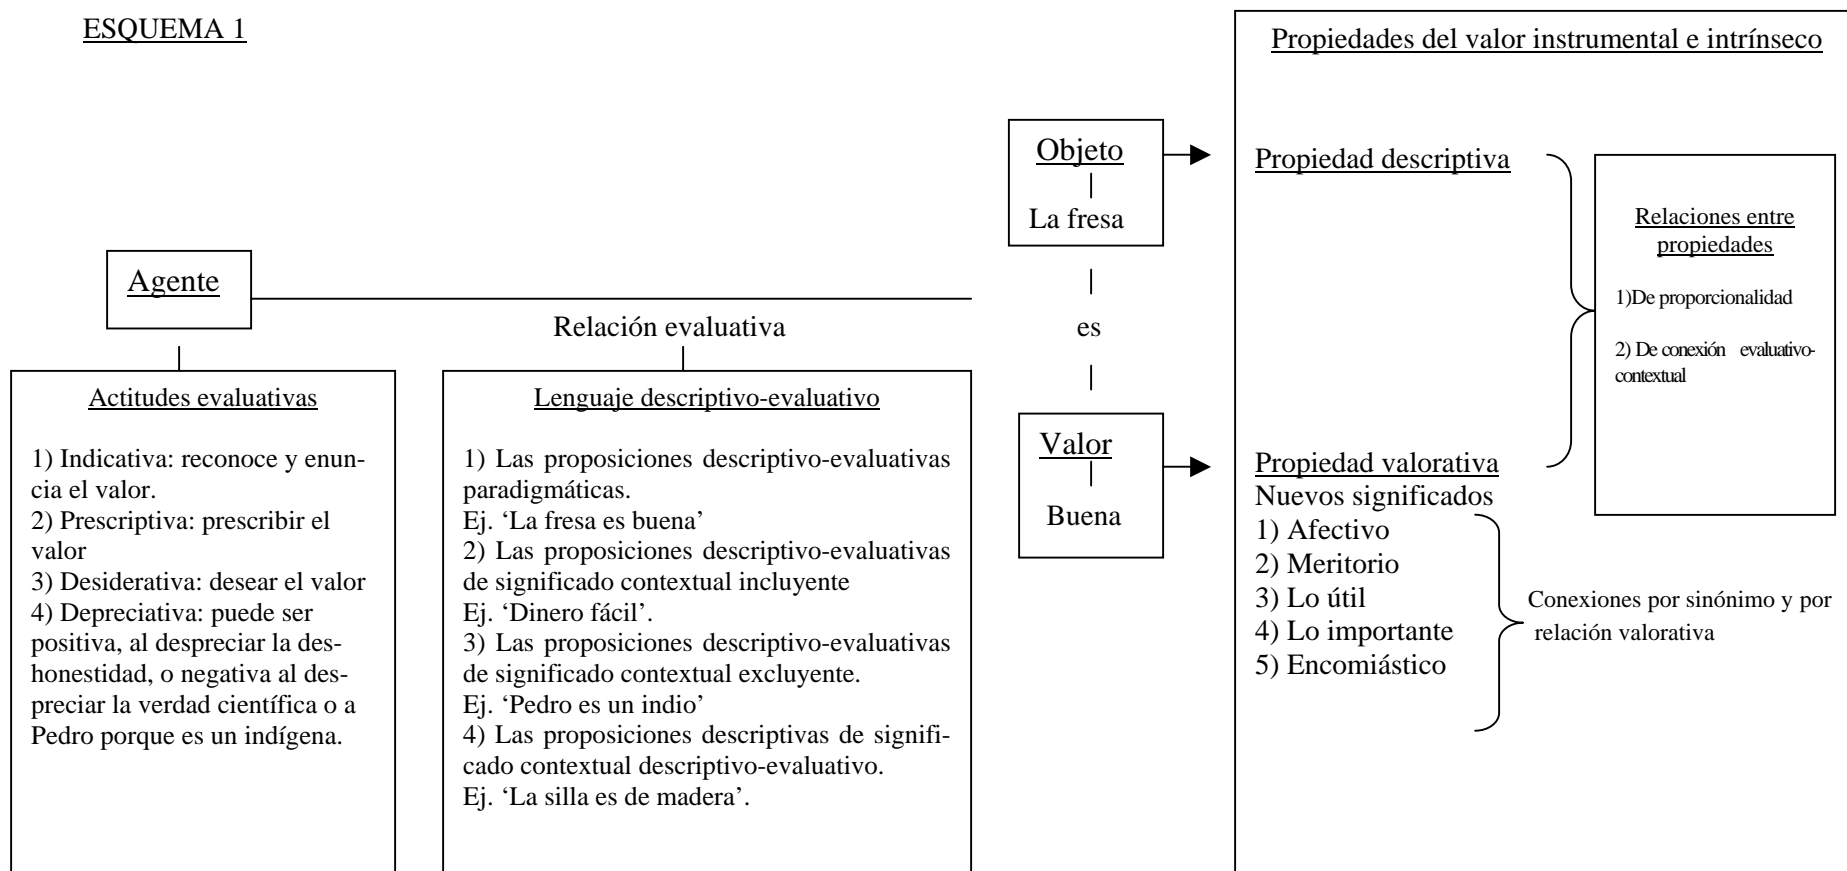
ESQUEMA 1

Agente

Relación evaluativa

Actitudes evaluativas

1) Indicativa: reconoce y enuncia el valor.
2) Prescriptiva: prescribir el valor
3) Desiderativa: desear el valor
4) Depreciativa: puede ser positiva, al despreciar la deshonestidad, o negativa al despreciar la verdad científica o a Pedro porque es un indígena.

Lenguaje descriptivo-evaluativo

1) Las proposiciones descriptivo-evaluativas paradigmáticas.
Ej. 'La fresa es buena'
2) Las proposiciones descriptivo-evaluativas de significado contextual incluyente
Ej. 'Dinero fácil'.
3) Las proposiciones descriptivo-evaluativas de significado contextual excluyente.
Ej. 'Pedro es un indio'
4) Las proposiciones descriptivas de significado contextual descriptivo-evaluativo.
Ej. 'La silla es de madera'.

Objeto
La fresa

es

Valor
Buena

Propiedades del valor instrumental e intrínseco

Propiedad descriptiva

Relaciones entre propiedades

1)De proporcionalidad

2) De conexión evaluativo-contextual

Propiedad valorativa
Nuevos significados
1) Afectivo
2) Meritorio
3) Lo útil
4) Lo importante
5) Encomiástico

Conexiones por sinónimo y por relación valorativa